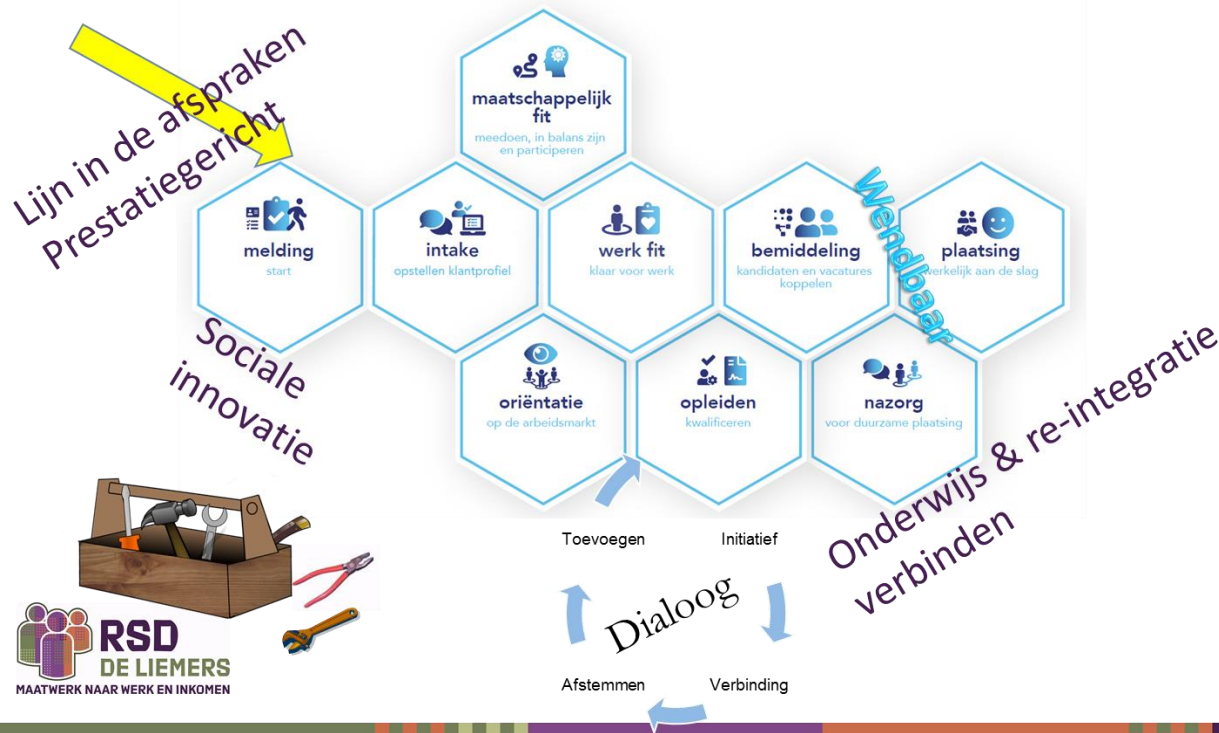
Lijn in de afspraken
Prestatiegericht

maatschappelijk fit
meedoen, in balans zijn en participeren

melding
start

intake
opstellen klantprofiel

werk fit
klaar voor werk

bemiddeling
kandidaten en vacatures koppelen

Wendbaar

plaatsing
werkelijk aan de slag

Sociale innovatie

oriëntatie
op de arbeidsmarkt

opleiden
kwalificeren

nazorg
voor duurzame plaatsing

Onderwijs & re-integratie verbinden

Toevoegen
Initiatief
Dialoog
Afstemmen
Verbinding

RSD
DE LIEMERS
MAATWERK NAAR WERK EN INKOMEN